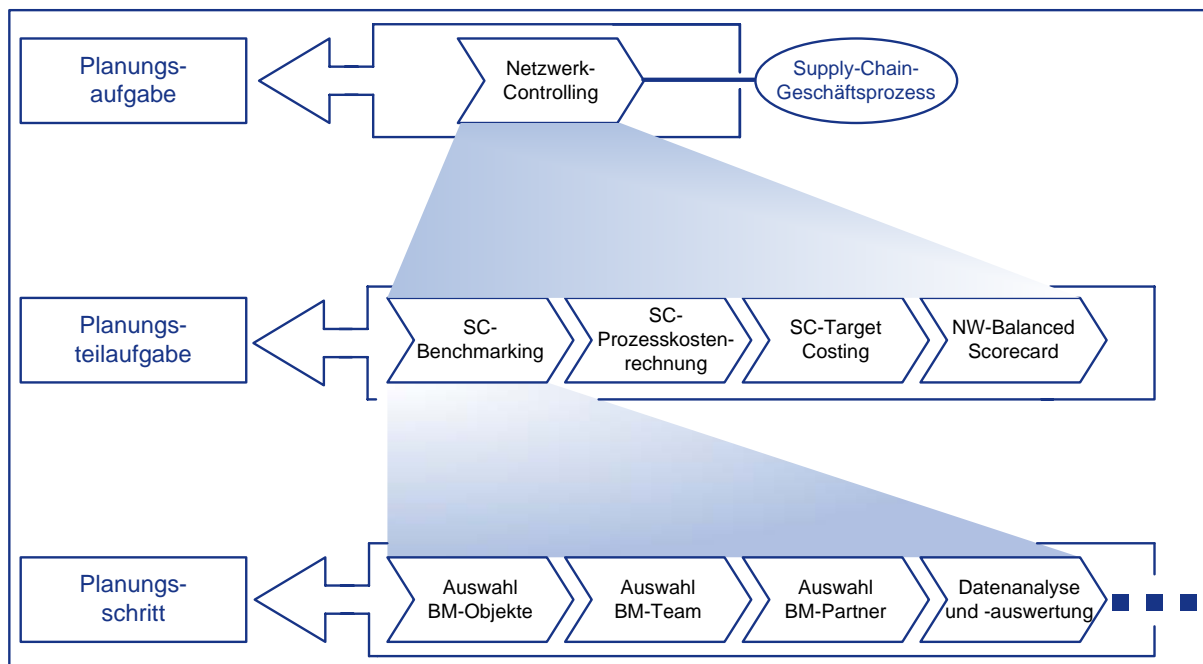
Planungsaufgabe

Netzwerk-Controlling

Supply-Chain-Geschäftsprozess

Planungsteilaufgabe

SC-Benchmarking

SC-Prozesskostenrechnung

SC-Target Costing

NW-Balanced Scorecard

Planungsschritt

Auswahl BM-Objekte

Auswahl BM-Team

Auswahl BM-Partner

Datenanalyse und -auswertung